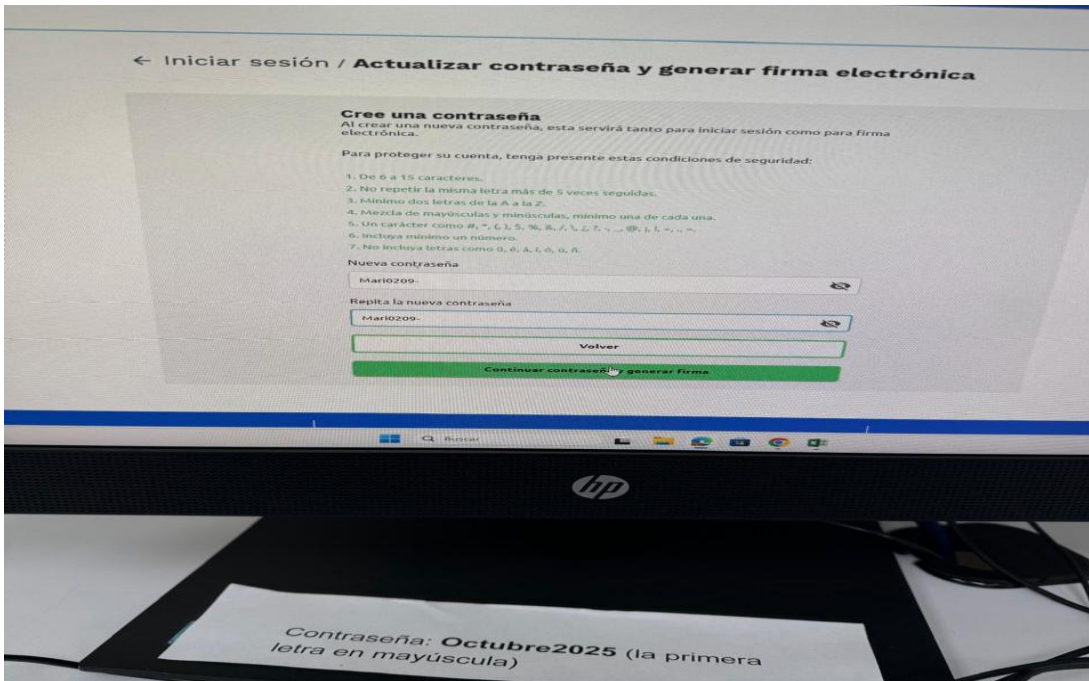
← Iniciar sesión / Actualizar contraseña y generar firma electrónica

Cree una contraseña
Al crear una nueva contraseña, esta servirá tanto para iniciar sesión como para firma electrónica.

Para proteger su cuenta, tenga presente estas condiciones de seguridad:

1. De 6 a 15 caracteres.
2. No repetir la misma letra más de 5 veces seguidas.
3. Mínimo dos letras de la A a la Z.
4. Mezcla de mayúsculas y minúsculas, mínimo una de cada una.
5. Un carácter como #, *, (, ), $, %, &, /, \, ¿, ?, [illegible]
6. Incluya mínimo un número.
7. No incluya letras como ü, é, á, í, ó, ú, ñ.

Nueva contraseña
Mari0209-

Repita la nueva contraseña
Mari0209-

Volver

Continuar contraseña y generar firma

Buscar

hp

Contraseña: Octubre2025 (la primera letra en mayúscula)